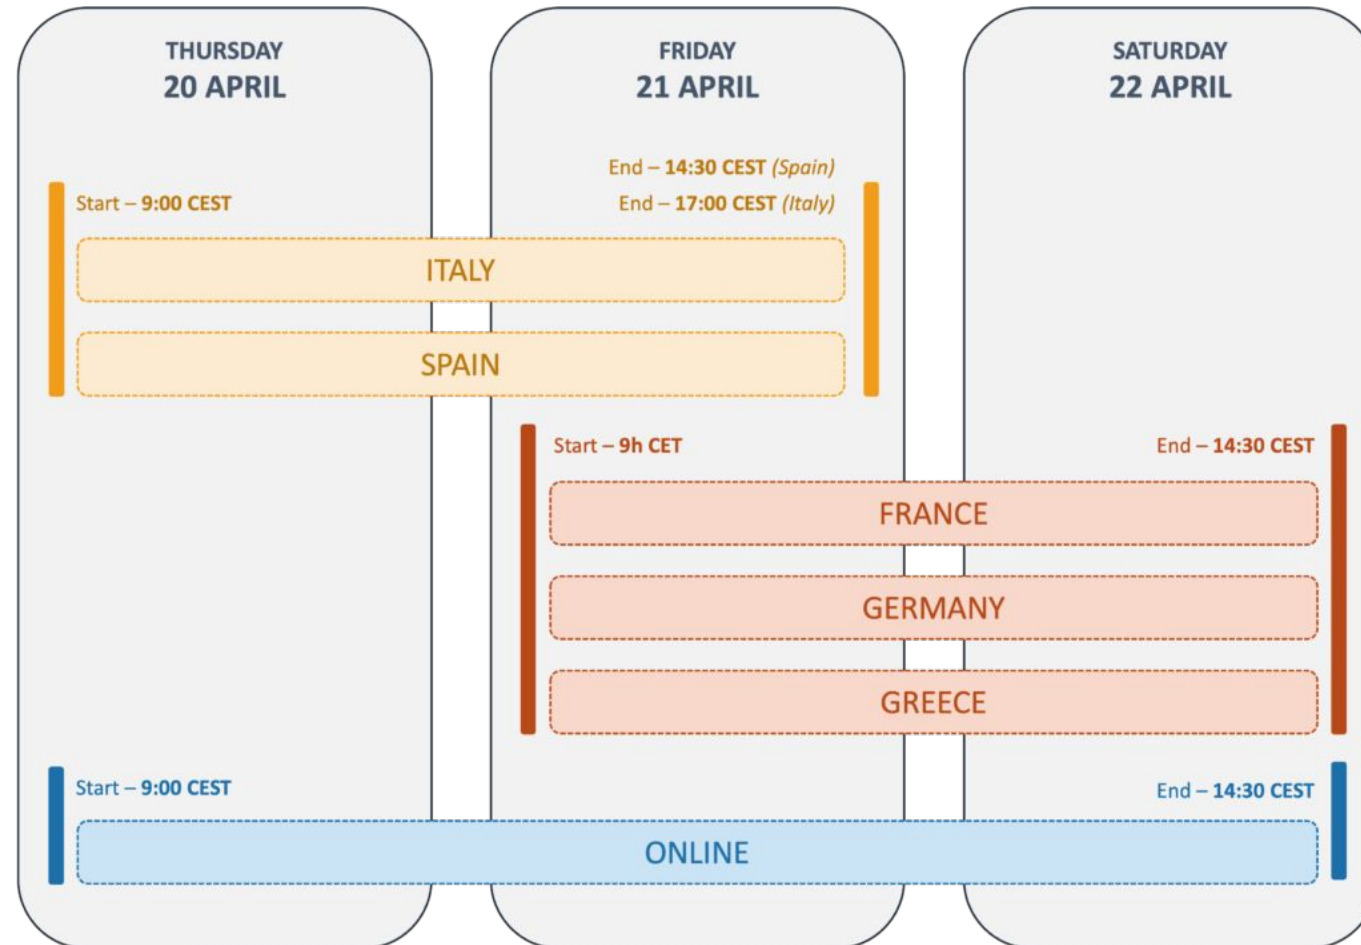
THURSDAY
20 APRIL

FRIDAY
21 APRIL

SATURDAY
22 APRIL

End – 14:30 CEST (Spain)
End – 17:00 CEST (Italy)

Start – 9:00 CEST

ITALY

SPAIN

Start – 9h CET

End – 14:30 CEST

FRANCE

GERMANY

GREECE

Start – 9:00 CEST

End – 14:30 CEST

ONLINE